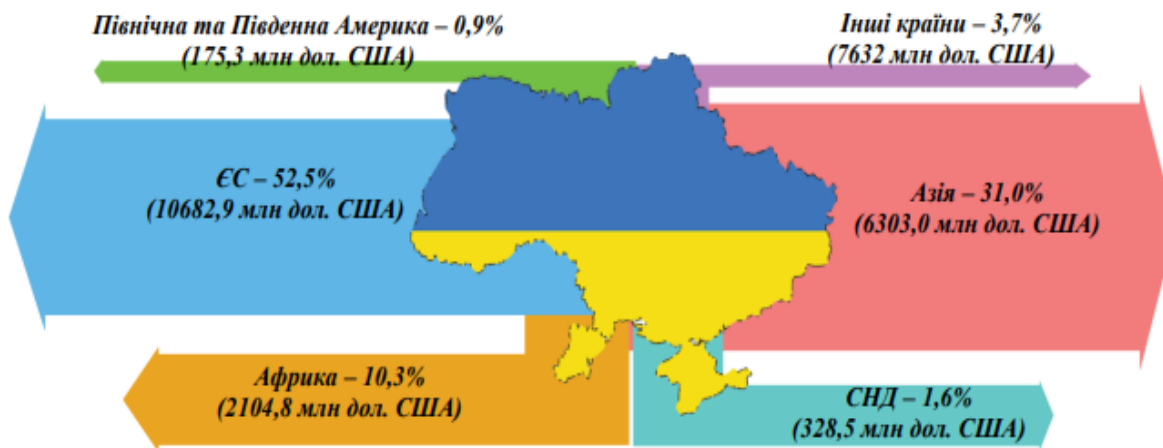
Північна та Південна Америка – 0,9%
(175,3 млн дол. США)

Інші країни – 3,7%
(7632 млн дол. США)

ЄС – 52,5%
(10682,9 млн дол. США)

Азія – 31,0%
(6303,0 млн дол. США)

Африка – 10,3%
(2104,8 млн дол. США)

СНД – 1,6%
(328,5 млн дол. США)